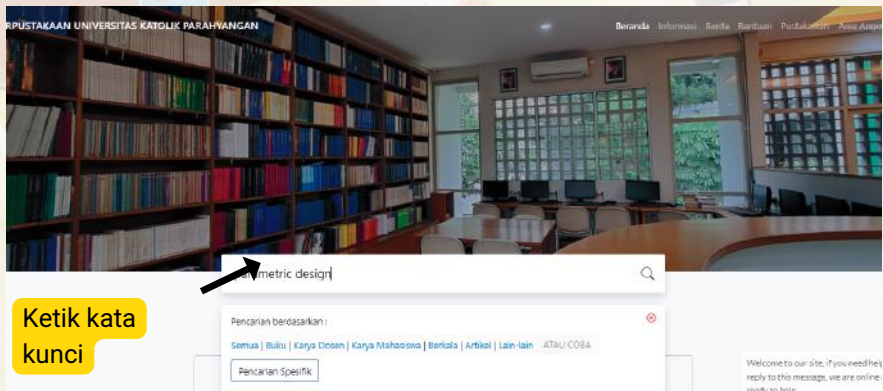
RPUSTAKAAN UNIVERSITAS KATOLIK PARAHYANGAN

Beranda Informasi Berita Bantuan Pustakawan Area Anggo

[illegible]metric design

Ketik kata kunci

Pencarian berdasarkan :

Semua | Buku | Karya Dosen | Karya Mahasiswa | Berkala | Artikel | Lain-lain ATAU COBA

Pencarian Spesifik

Welcome to our site, if you need he reply to this message, we are online ready to help.